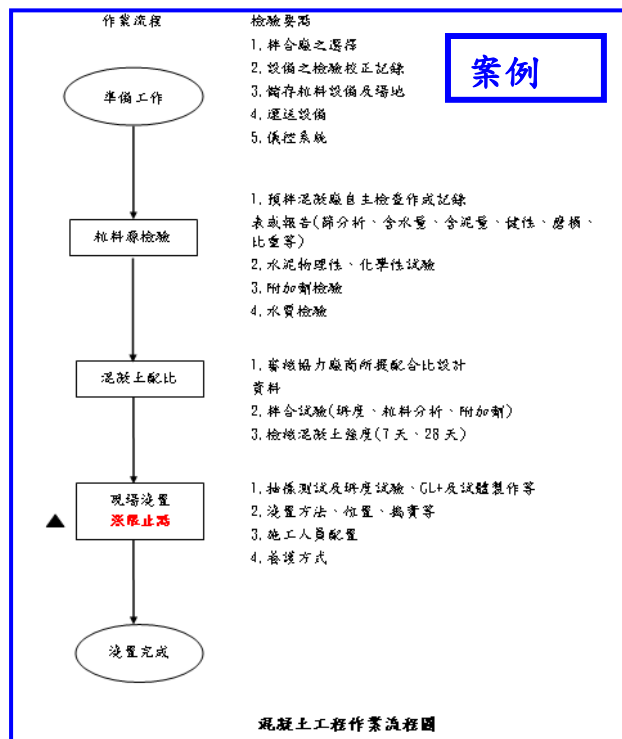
作業流程

檢驗要點

案例

準備工作

1. 拌合廠之選擇
2. 設備之檢驗校正記錄
3. 儲存粒料設備及場地
4. 運送設備
5. 儀控系統

粒料源檢驗

1. 預拌混凝廠自主檢查作成記錄表或報告(篩分析、含水量、含泥量、健性、磨損、比重等)
2. 水泥物理性、化學性試驗
3. 附加劑檢驗
4. 水質檢驗

混凝土配比

1. 審核協力廠商所提配合比設計資料
2. 拌合試驗(坍度、粒料分析、附加劑)
3. 檢核混凝土強度(7天、28天)

現場澆置
▲ 涤限止點

1. 抽樣測試及坍度試驗、CL+及試體製作等
2. 澆置方法、位置、搗實等
3. 施工人員配置
4. 養護方式

澆置完成

混凝土工程作業流程圖